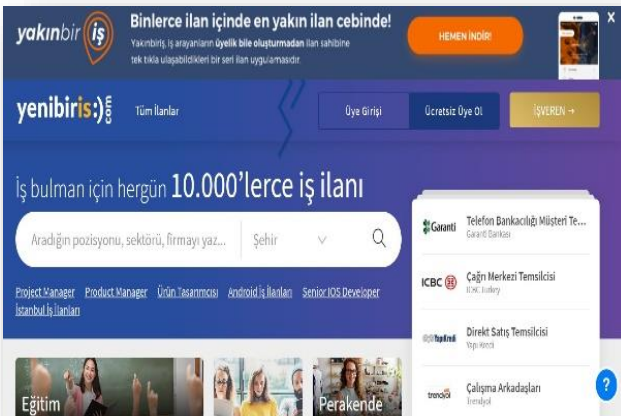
yakınbir iş

Binlerce ilan içinde en yakın ilan cebinde!

Yakınbiriş, iş arayanların üyelik bile oluşturmadan ilan sahibine tek tıkla ulaşabildikleri bir seri ilan uygulamasıdır.

HEMEN İNDİR!

X

yenibiris:)

Tüm İlanlar

Üye Girişi

Ücretsiz Üye Ol

İŞVEREN →

İş bulman için hergün 10.000'lerce iş ilanı

Aradığın pozisyonu, sektörü, firmayı yaz...

Şehir

Project Manager Product Manager Ürün Tasarımcısı Android İş İlanları Senior IOS Developer İstanbul İş İlanları

Garanti

Telefon Bankacılığı Müşteri Te...

Garanti Bankası

ICBC

Çağrı Merkezi Temsilcisi

ICBC Turkey

Yapı Kredi

Direkt Satış Temsilcisi

Yapı Kredi

trendyol

Çalışma Arkadaşları

Trendyol

Eğitim

Perakende

?